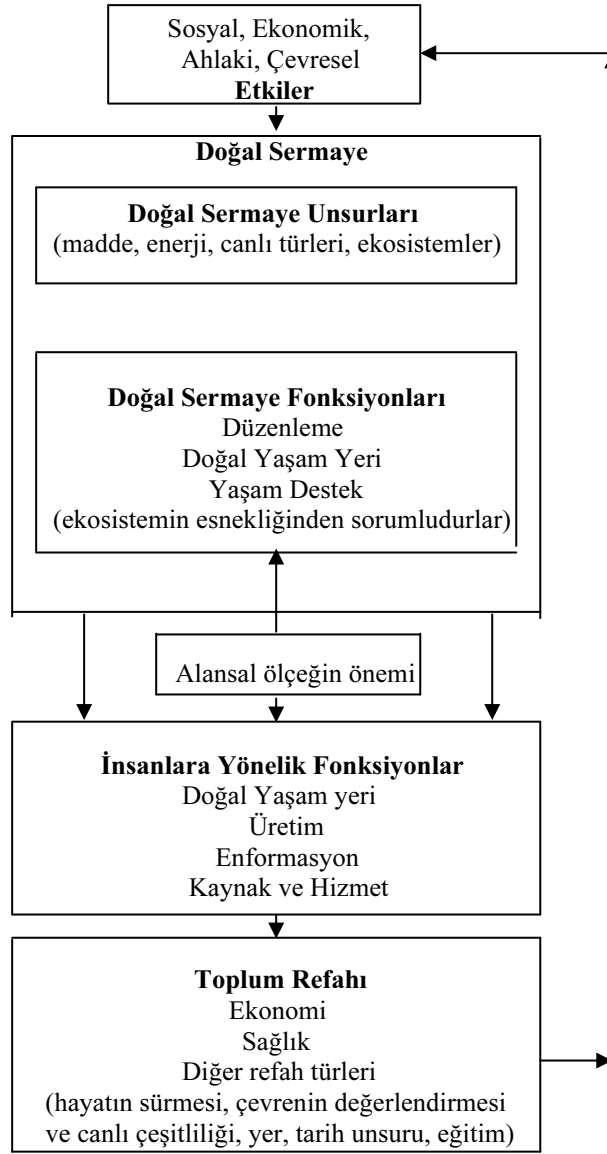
Sosyal, Ekonomik, Ahlaki, Çevresel **Etkiler**

**Doğal Sermaye**

**Doğal Sermaye Unsurları**
(madde, enerji, canlı türleri, ekosistemler)

**Doğal Sermaye Fonksiyonları**
Düzenleme
Doğal Yaşam Yeri
Yaşam Destek
(ekosistemin esnekliğinden sorumludurlar)

Alansal ölçeğin önemi

**İnsanlara Yönelik Fonksiyonlar**
Doğal Yaşam yeri
Üretim
Enformasyon
Kaynak ve Hizmet

**Toplum Refahı**
Ekonomi
Sağlık
Diğer refah türleri
(hayatın sürmesi, çevrenin değerlendirmesi ve canlı çeşitliliği, yer, tarih unsuru, eğitim)